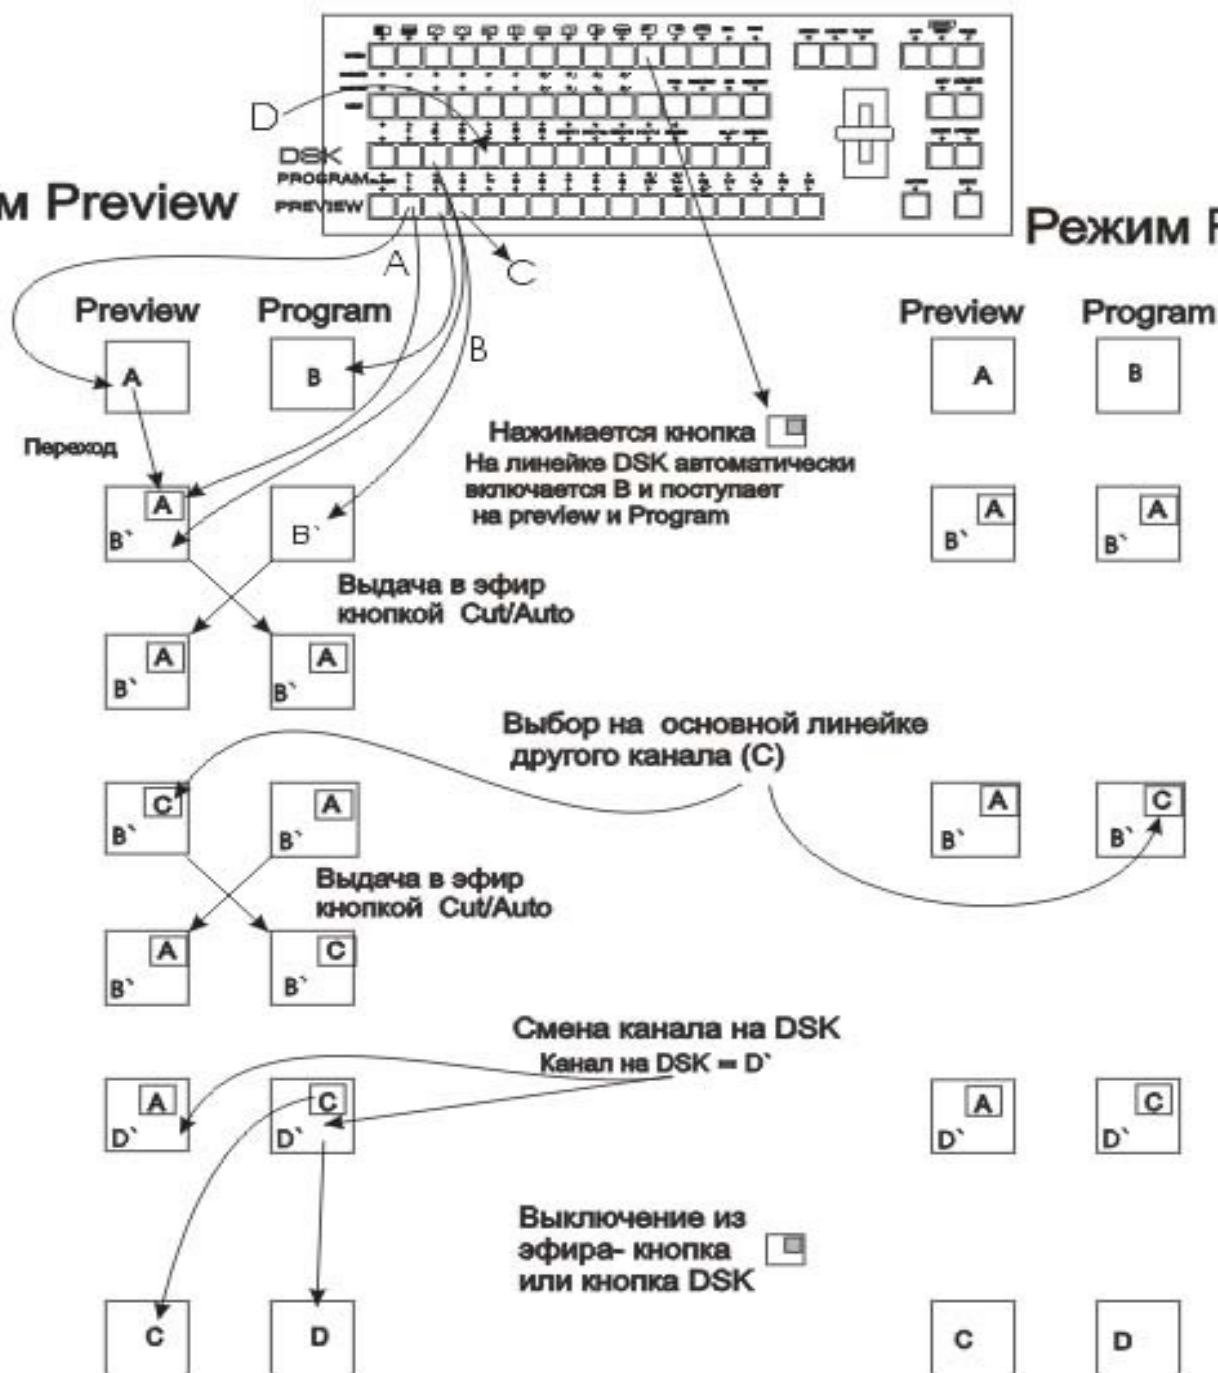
м Preview

D
DSK
PROGRAM
PREVIEW

Режим F

A
C
B

Preview Program
A B

Переход

A
B`
B`

Нажимается кнопка
На линейке DSK автоматически включается В и поступает на preview и Program

Выдача в эфир кнопкой Cut/Auto

A
B`
A
B`

Выбор на основной линейке другого канала (С)

C
B`
A
B`

Выдача в эфир кнопкой Cut/Auto

A
B`
C
B`

Смена канала на DSK
Канал на DSK = D`

A
D`
C
D`

Выключение из эфира- кнопка или кнопка DSK

C D

Preview Program
A B

A
B`
A
B`

A
B`
C
B`

A
D`
C
D`

C D